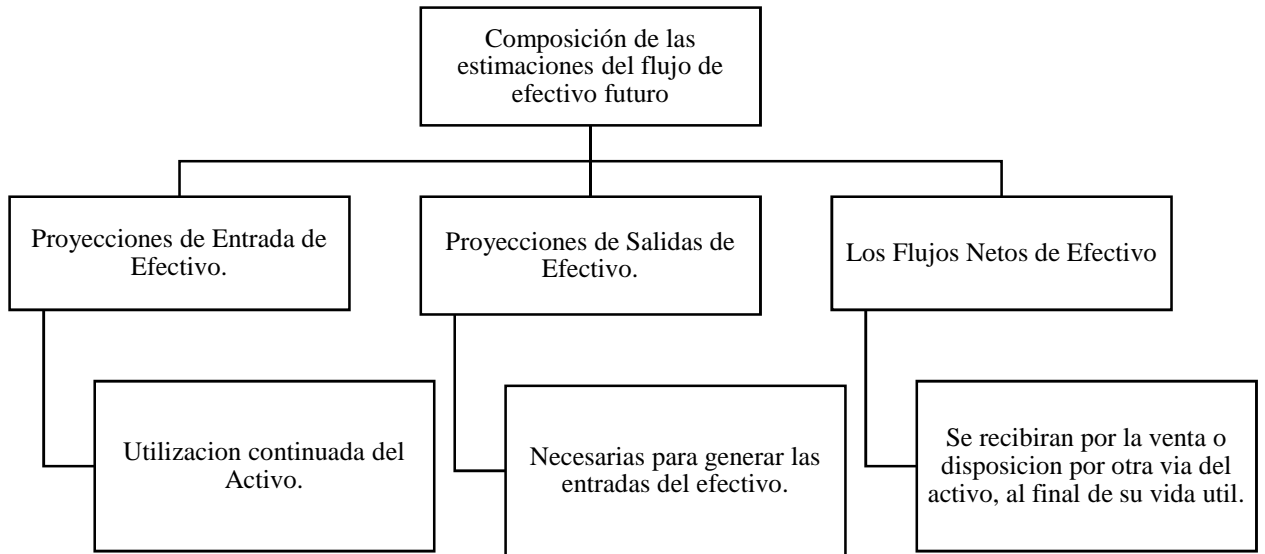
Composición de las estimaciones del flujo de efectivo futuro

Proyecciones de Entrada de Efectivo.

Utilizacion continuada del Activo.

Proyecciones de Salidas de Efectivo.

Necesarias para generar las entradas del efectivo.

Los Flujos Netos de Efectivo

Se recibiran por la venta o disposicion por otra via del activo, al final de su vida util.